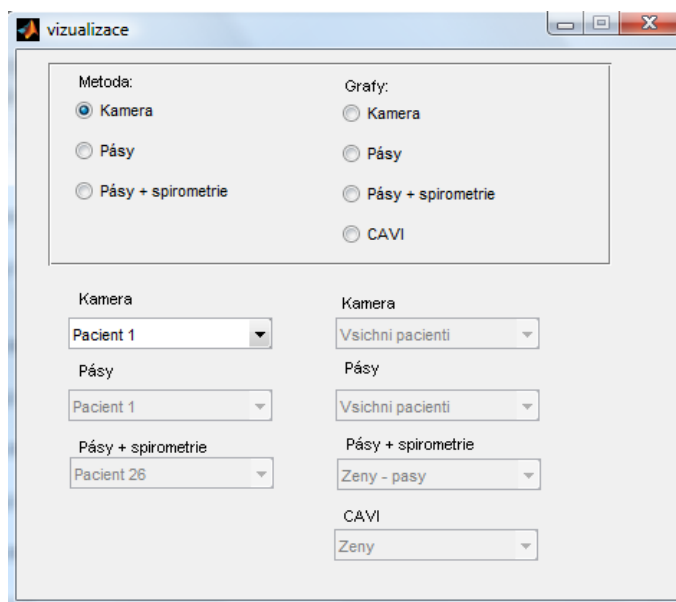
vizualizace

Metoda:
Kamera
Pásy
Pásy + spirometrie

Grafy:
Kamera
Pásy
Pásy + spirometrie
CAVI

Kamera
Pacient 1
Pásy
Pacient 1
Pásy + spirometrie
Pacient 26

Kamera
Vsichni pacienti
Pásy
Vsichni pacienti
Pásy + spirometrie
Zeny - pasy
CAVI
Zeny